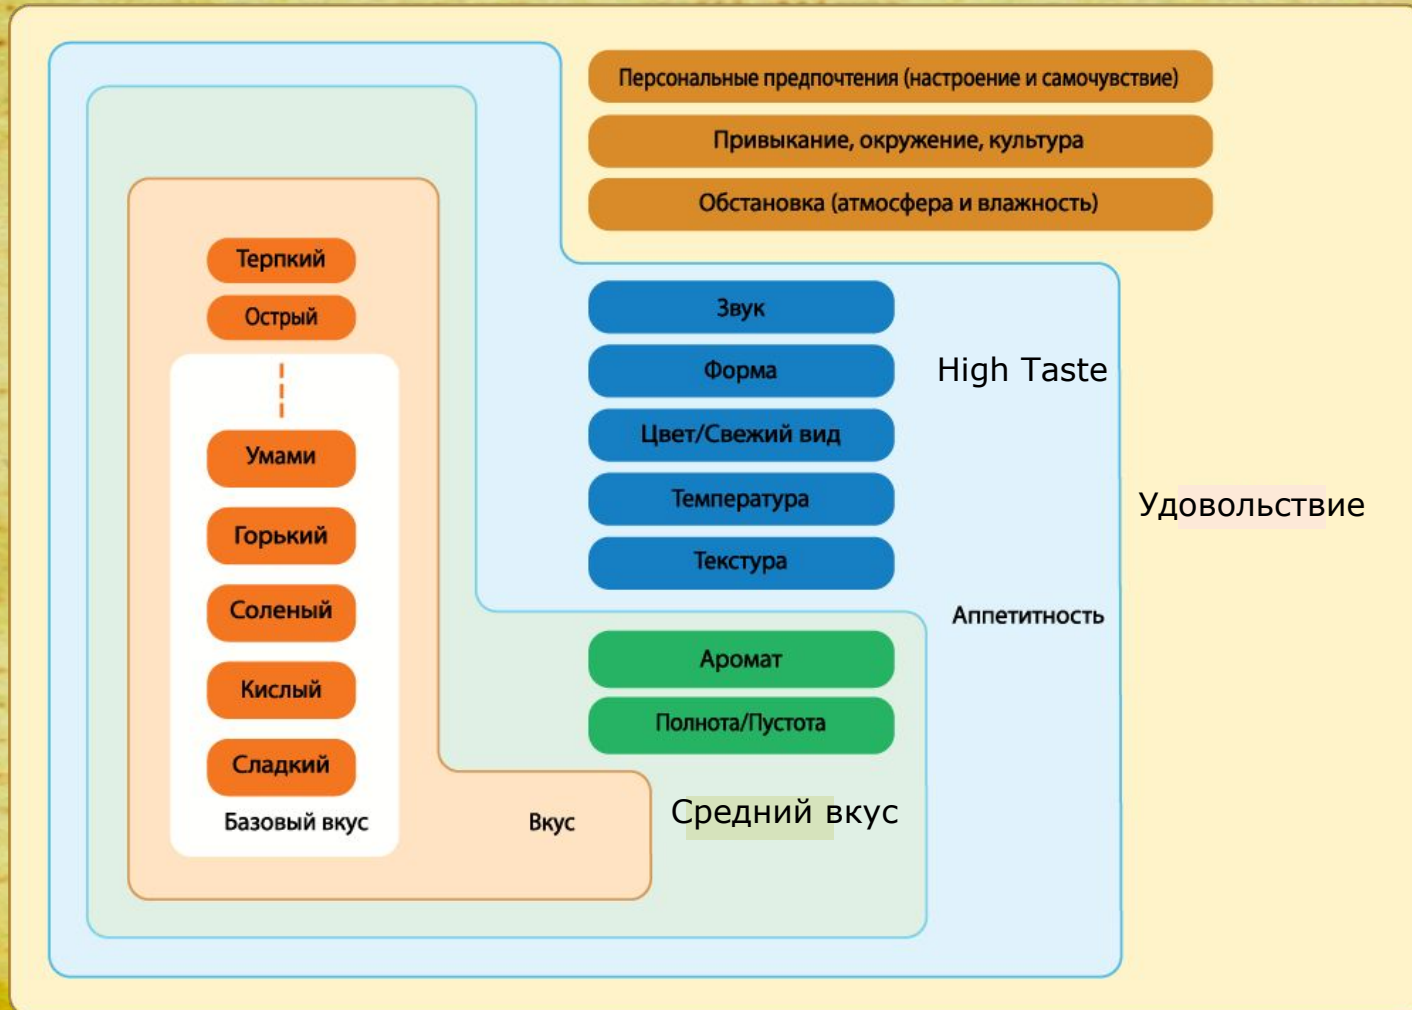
Персональные предпочтения (настроение и самочувствие)
Привыкание, окружение, культура
Обстановка (атмосфера и влажность)

Терпкий
Острый
Умами
Горький
Соленый
Кислый
Сладкий
Базовый вкус

Вкус

Звук
Форма
Цвет/Свежий вид
Температура
Текстура

High Taste

Удовольствие

Аппетитность

Аромат
Полнота/Пустота

Средний вкус